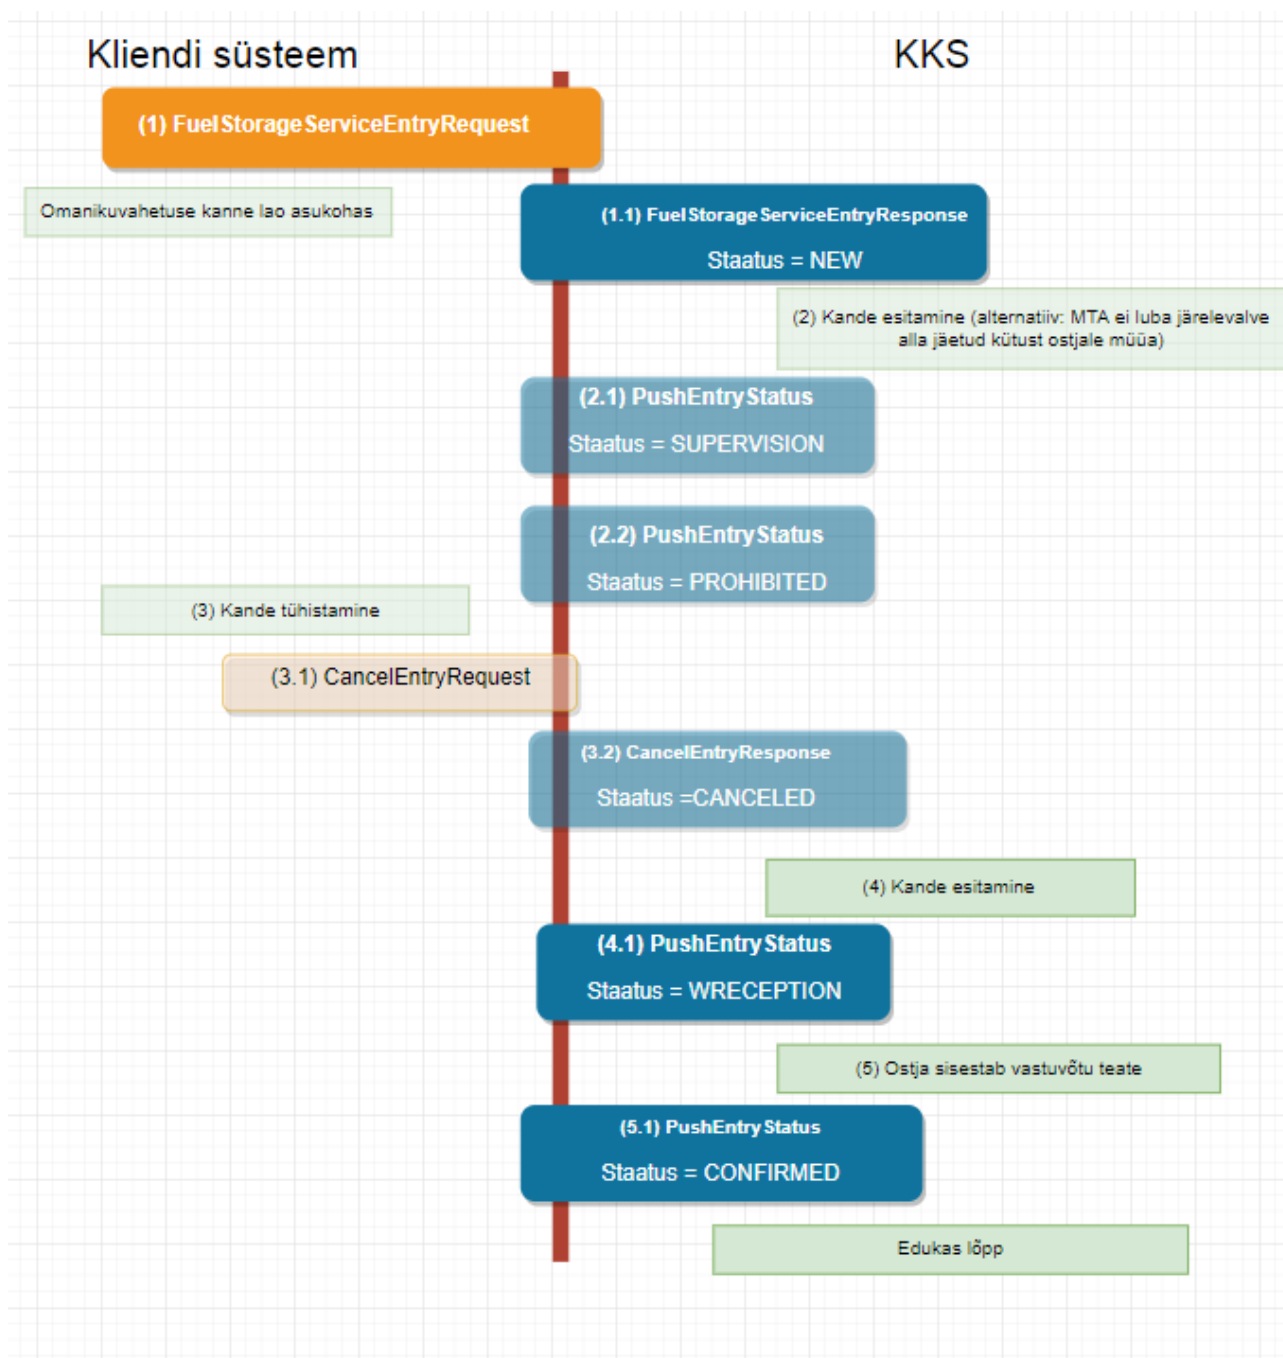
Kliendi süsteem

KKS

(1) FuelStorageServiceEntryRequest

Omanikuvahetuse kanne lao asukohas

(1.1) FuelStorageServiceEntryResponse

Staatus = NEW

(2) Kande esitamine (alternatiiv: MTA ei luba järelevalve alla jäetud kütust ostjale müüa)

(2.1) PushEntryStatus

Staatus = SUPERVISION

(2.2) PushEntryStatus

Staatus = PROHIBITED

(3) Kande tühistamine

(3.1) CancelEntryRequest

(3.2) CancelEntryResponse

Staatus =CANCELED

(4) Kande esitamine

(4.1) PushEntryStatus

Staatus = WRECEPTION

(5) Ostja sisestab vastuvõtu teate

(5.1) PushEntryStatus

Staatus = CONFIRMED

Edukas lõpp